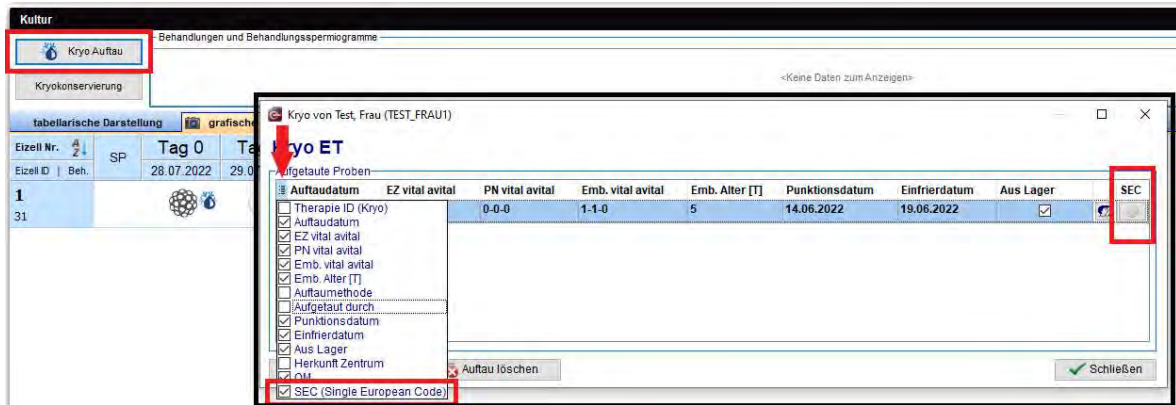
Kultur

Kryo Auftau

Behandlungen und Behandlungsspermiogramme

Kryokonservierung

<Keine Daten zum Anzeigen>

tabellarische Darstellung | grafische

| Eizell Nr. | SP | Tag 0 | Ta |
|---|---|---|---|
| Eizell ID \| Beh. | | 28.07.2022 | 29.07 |
| 1 31 | | | |

Kryo von Test, Frau (TEST_FRAU1)

Kryo ET

Aufgetaute Proben

| Auftaudatum | EZ vital avital | PN vital avital | Emb. vital avital | Emb. Alter [T] | Punktionsdatum | Einfrierdatum | Aus Lager | SEC |
|---|---|---|---|---|---|---|---|---|
| | | 0-0-0 | 1-1-0 | 5 | 14.06.2022 | 19.06.2022 | ☑ | |

☐ Therapie ID (Kryo)
☑ Auftaudatum
☑ EZ vital avital
☑ PN vital avital
☑ Emb. vital avital
☑ Emb. Alter [T]
☐ Auftaumethode
☐ Aufgetaut durch
☑ Punktionsdatum
☑ Einfrierdatum
☑ Aus Lager
☐ Herkunft Zentrum
☑ QM
☑ SEC (Single European Code)

Auftau löschen

Schließen